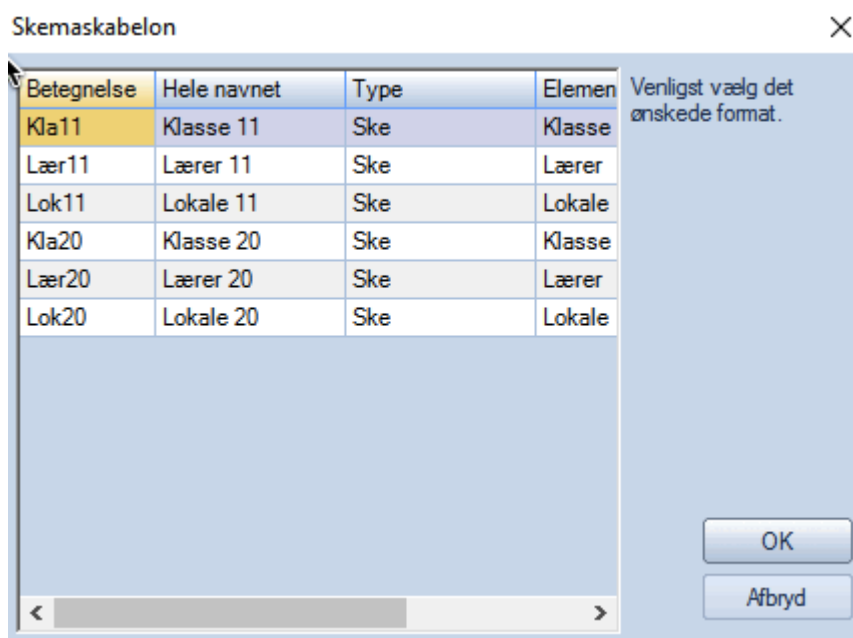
Skemaskabelon

×

| Betegnelse | Hele navnet | Type | Elemen |
|---|---|---|---|
| Kla11 | Klasse 11 | Ske | Klasse |
| Lær11 | Lærer 11 | Ske | Lærer |
| Lok11 | Lokale 11 | Ske | Lokale |
| Kla20 | Klasse 20 | Ske | Klasse |
| Lær20 | Lærer 20 | Ske | Lærer |
| Lok20 | Lokale 20 | Ske | Lokale |

Venligst vælg det ønskede format.

OK

Afbryd